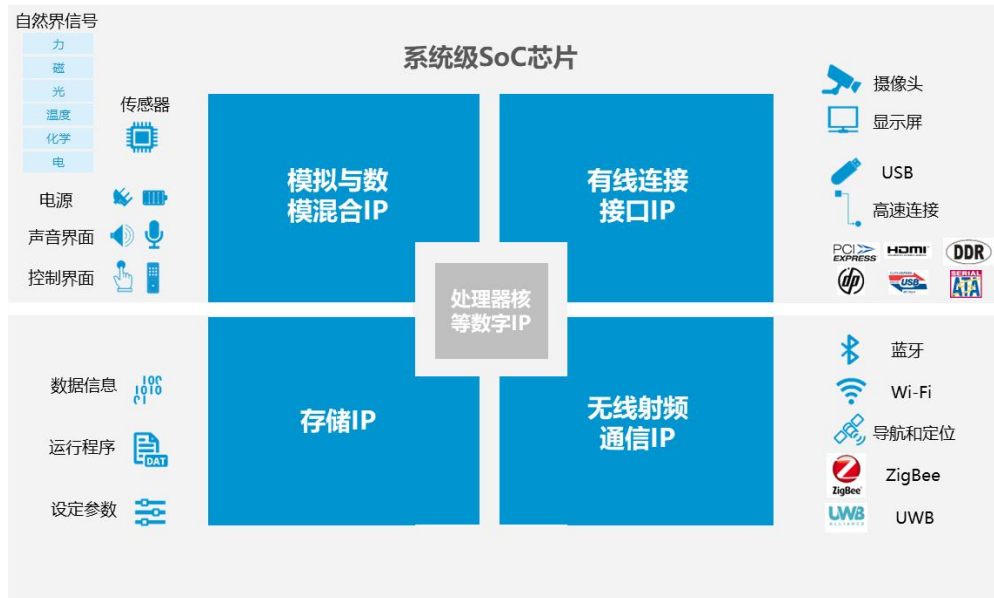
自然界信号

力

磁

光

温度

化学

电

传感器

电源

声音界面

控制界面

系统级SoC芯片

模拟与数模混合IP

有线连接接口IP

处理器核等数字IP

存储IP

无线射频通信IP

摄像头

显示屏

USB

高速连接

PCI EXPRESS

HDMI

DDR

dp

USB

SERIAL ATA

数据信息

运行程序

DAT

设定参数

蓝牙

Wi-Fi

导航和定位

ZigBee

ZigBee

UWB

UWB